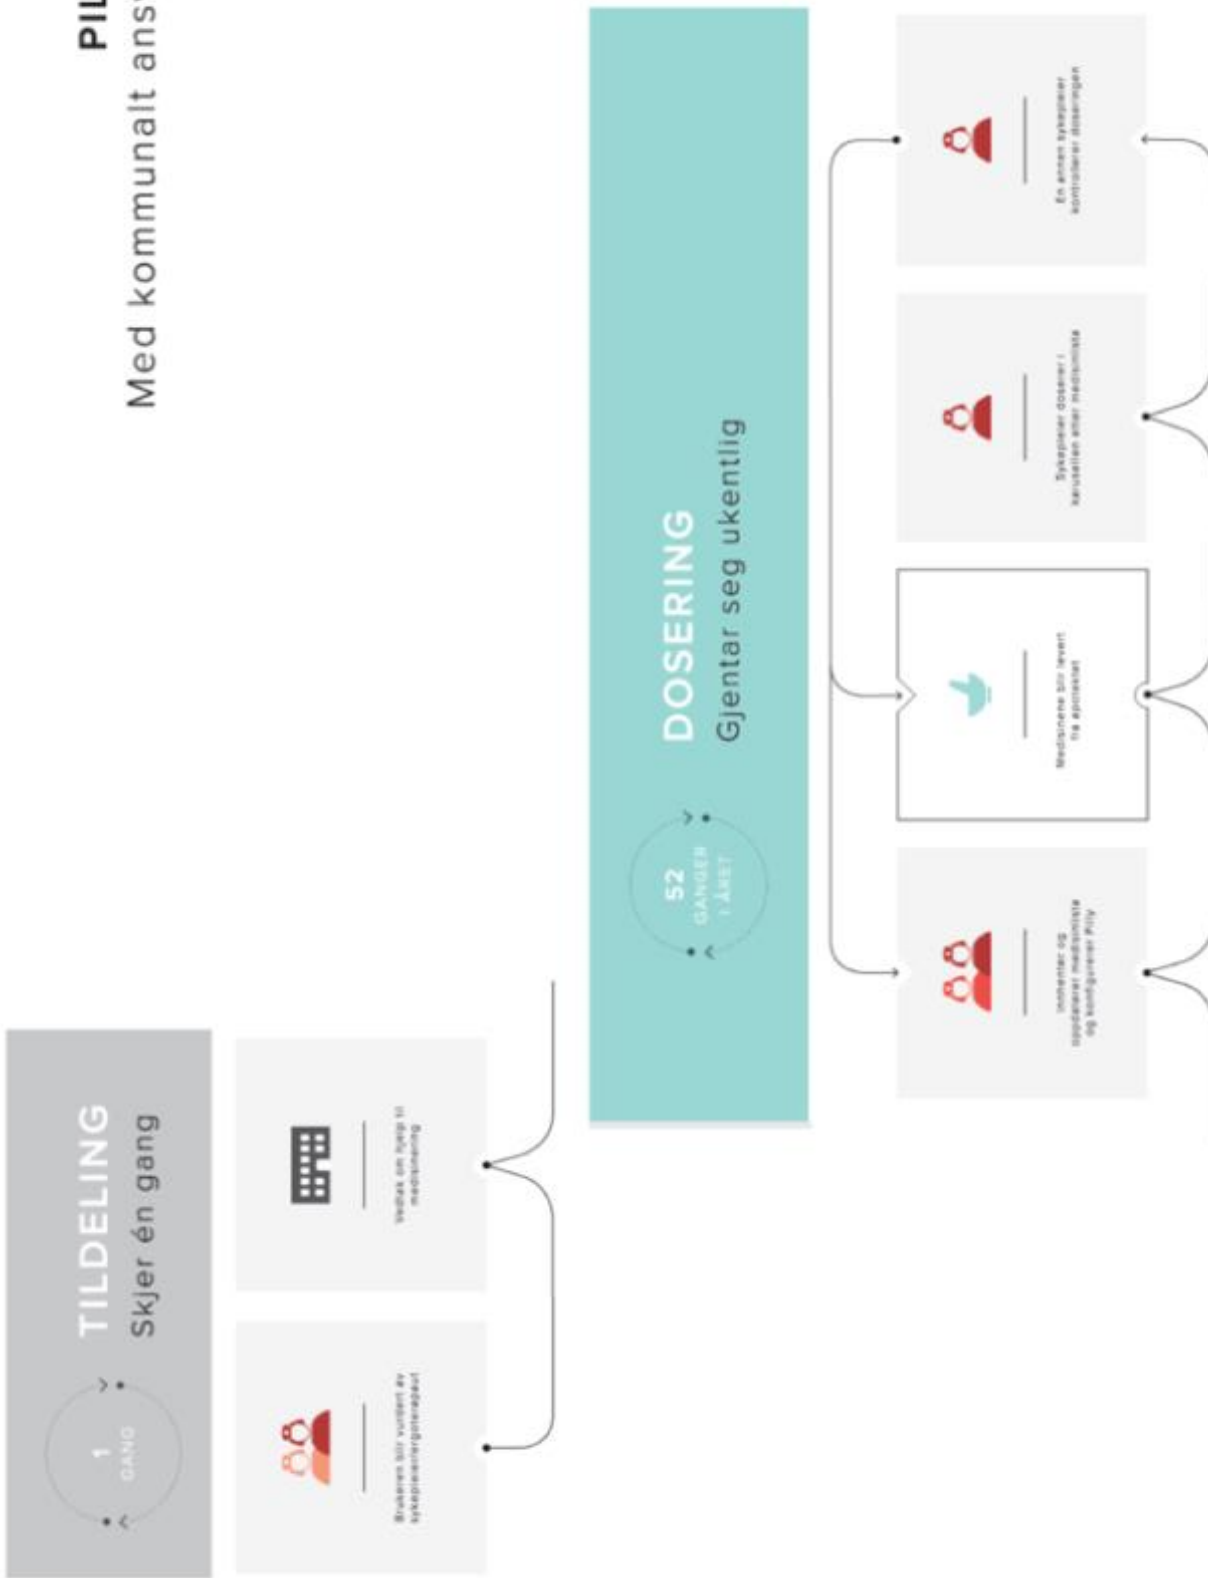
PIL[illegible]
Med kommunalt ans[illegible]

1 GANG
TILDELING
Skjer én gang

Brukeren blir vurdert av sykepleier/ergoterapeut

Vedtak om hjelp til medisinering

52 GANGER I ÅRET
DOSERING
Gjentar seg ukentlig

Innhenter og oppdaterer medisinliste og konfigurerer Pilly

Medisinene blir levert fra apoteket

Sykepleier doserer i karusellen etter medisinliste

En annen sykepleier kontrollerer doseringen